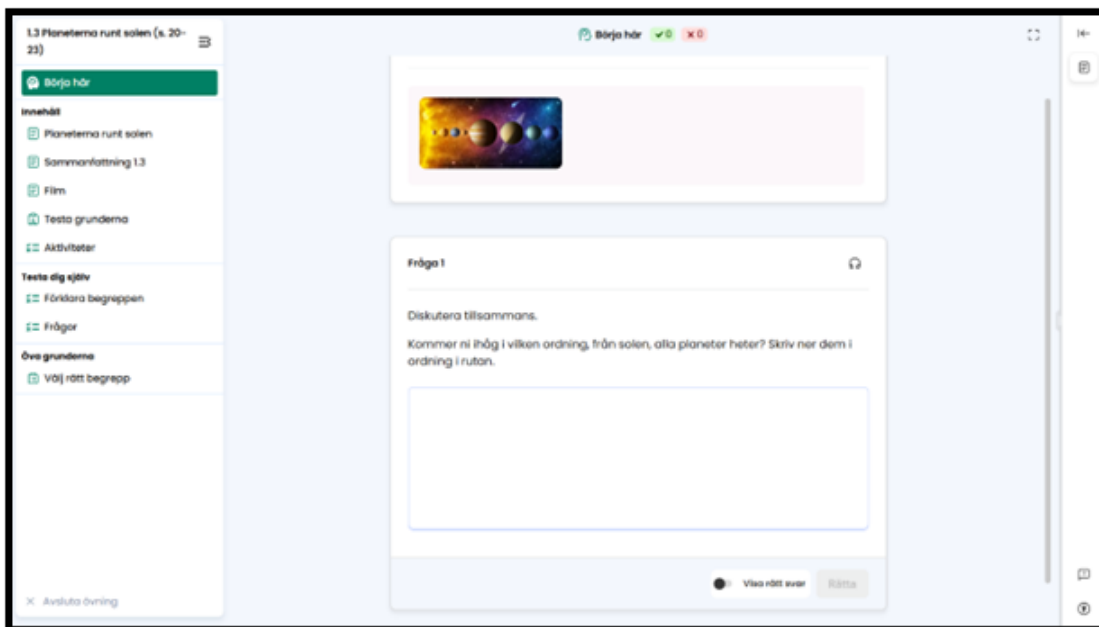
1.3 Planeterna runt solen (s. 20-23)

Börja här

Innehåll

Planeterna runt solen

Sammanfattning 1.3

Film

Testa grunderna

Aktiviteter

Testa dig själv

Förklara begreppen

Frågor

Öva grunderna

Välj rätt begrepp

× Avsluta övning

Börja här ✓0 ×0

Fråga 1

Diskutera tillsammans.

Kommer ni ihåg i vilken ordning, från solen, alla planeter heter? Skriv ner dem i ordning i rutan.

Visa rätt svar

Rätta